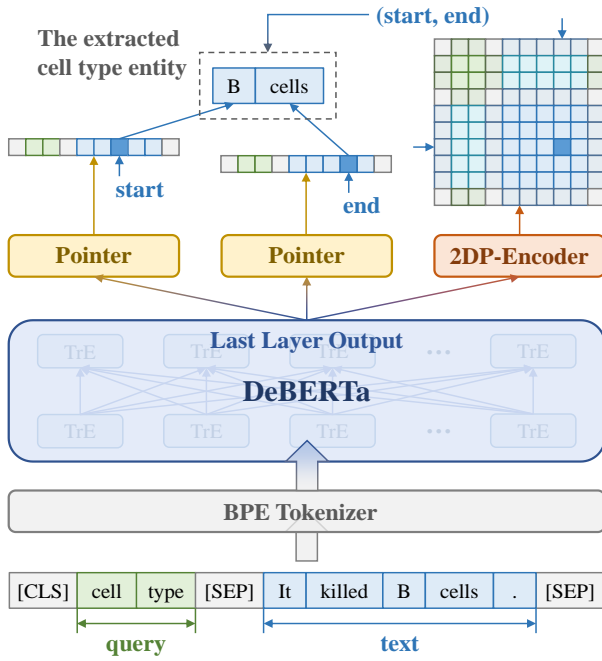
(start, end)

The extracted cell type entity

| B | cells |
|---|---|

start

end

Pointer

Pointer

2DP-Encoder

Last Layer Output

TrE TrE TrE ··· TrE

DeBERTa

TrE TrE TrE ··· TrE

BPE Tokenizer

| [CLS] | cell | type | [SEP] | It | killed | B | cells | . | [SEP] |
|---|---|---|---|---|---|---|---|---|---|

query

text